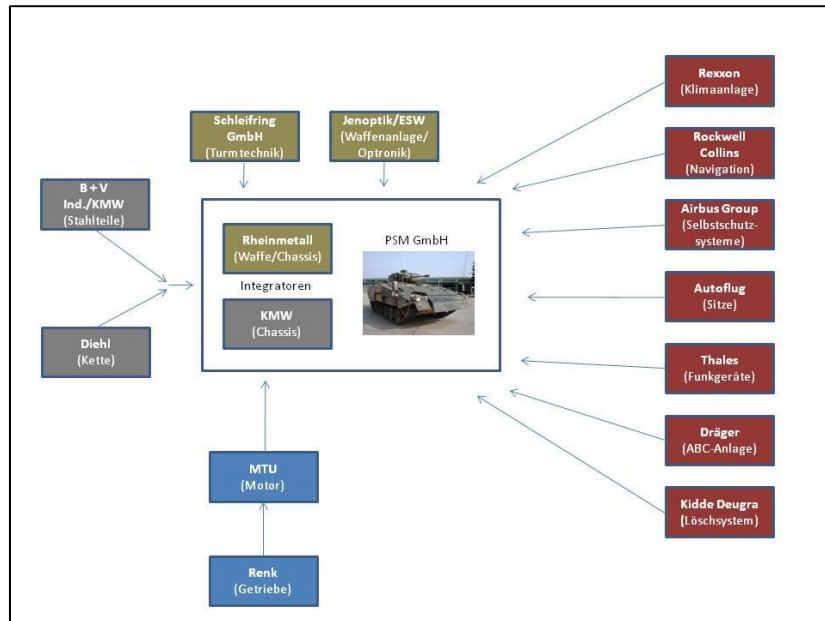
Schleifring GmbH
(Turmtechnik)

Jenoptik/ESW
(Waffenanlage/Optronik)

Rexxon
(Klimaanlage)

Rockwell Collins
(Navigation)

B + V Ind./KMW
(Stahlteile)

Rheinmetall
(Waffe/Chassis)

PSM GmbH

Integratoren

KMW
(Chassis)

Airbus Group
(Selbstschutzsysteme)

Autoflug
(Sitze)

Diehl
(Kette)

Thales
(Funkgeräte)

Dräger
(ABC-Anlage)

MTU
(Motor)

Kidde Deugra
(Löschsystem)

Renk
(Getriebe)